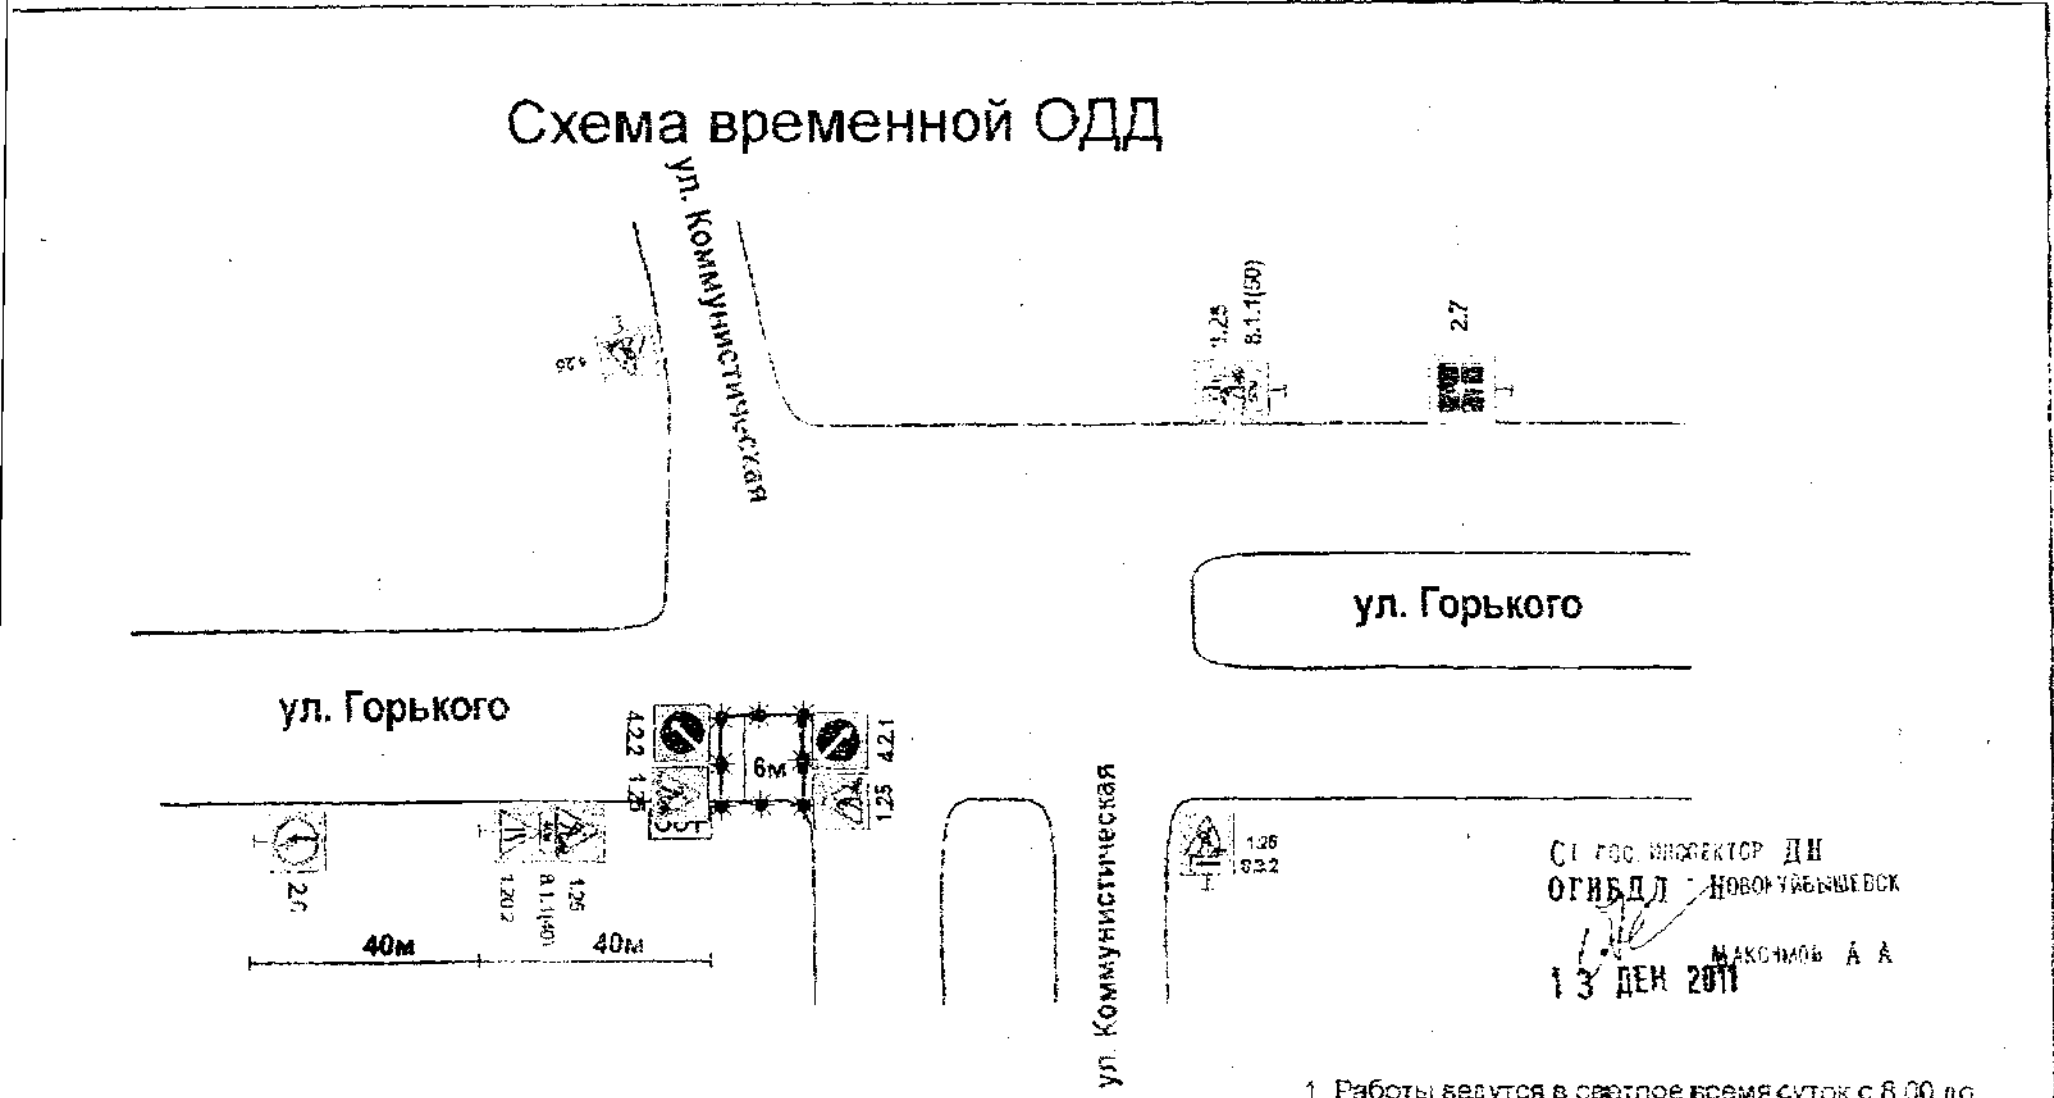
Схема временной ОДД

ул. Коммунистическая

1.25

1.25
8.1.1(50)

2.7

ул. Горького

ул. Горького

4.2.2
1.25

4.2.1
1.25

6м

2.6

1.20.2

1.25
8.1.1(40)

40м

40м

ул. Коммунистическая

1.25
8.2.2

Ст гос. инспектор ДН
ОГИБДД Новокуйбышевск
Максимов А. А.
13 ДЕК 2011

1. Работы ведутся в светлое время суток с 8.00 до